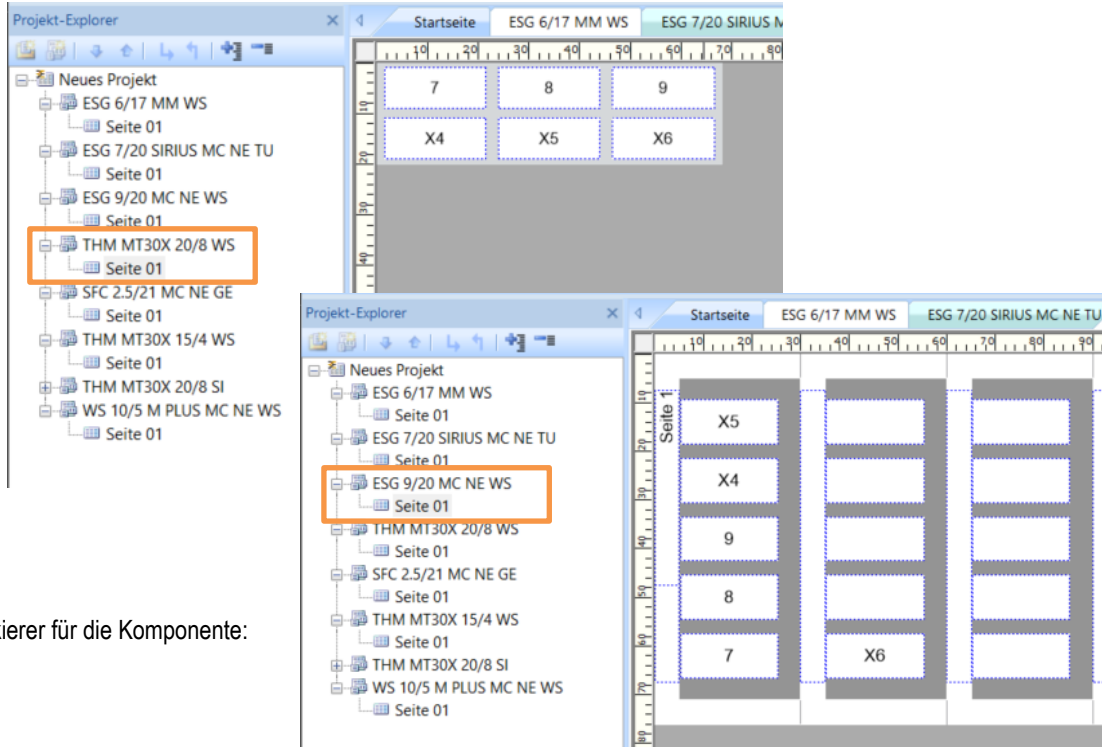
Projekt-Explorer ×
Neues Projekt
ESG 6/17 MM WS
Seite 01
ESG 7/20 SIRIUS MC NE TU
Seite 01
ESG 9/20 MC NE WS
Seite 01
THM MT30X 20/8 WS
Seite 01
SFC 2.5/21 MC NE GE
Seite 01
THM MT30X 15/4 WS
Seite 01
THM MT30X 20/8 SI
WS 10/5 M PLUS MC NE WS
Seite 01

Startseite ESG 6/17 MM WS ESG 7/20 SIRIUS M

10 20 30 40 50 60 70 80

| 7 | 8 | 9 |
|---|---|---|
| X4 | X5 | X6 |

10 20 30 40

tierer für die Komponente:

Projekt-Explorer ×
Neues Projekt
ESG 6/17 MM WS
Seite 01
ESG 7/20 SIRIUS MC NE TU
Seite 01
ESG 9/20 MC NE WS
Seite 01
THM MT30X 20/8 WS
Seite 01
SFC 2.5/21 MC NE GE
Seite 01
THM MT30X 15/4 WS
Seite 01
THM MT30X 20/8 SI
WS 10/5 M PLUS MC NE WS
Seite 01

Startseite ESG 6/17 MM WS ESG 7/20 SIRIUS MC NE TU

10 20 30 40 50 60 70 80 90

Seite 1

X5
X4
9
8
7
X6

10 20 30 40 50 60 70 80